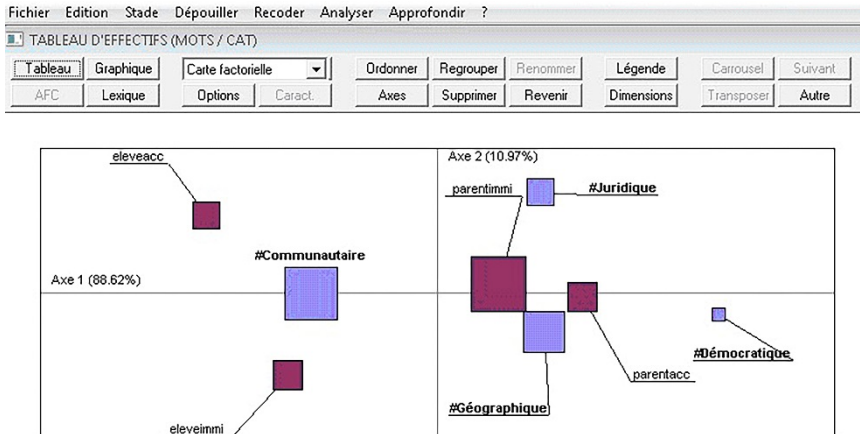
Fichier Edition Stade Dépouiller Recoder Analyser Approfondir ?

TABLEAU D'EFFECTIFS (MOTS / CAT)

Tableau Graphique Carte factorielle Ordonner Regrouper Renommer Légende Carrousel Suivant

AFC Lexique Options Caract. Axes Supprimer Revenir Dimensions Transposer Autre

eleveacc

Axe 2 (10.97%)

parentimmi

#Juridique

#Communautaire

Axe 1 (88.62%)

#Démocratique

parentacc

#Géographique

eleveimmi